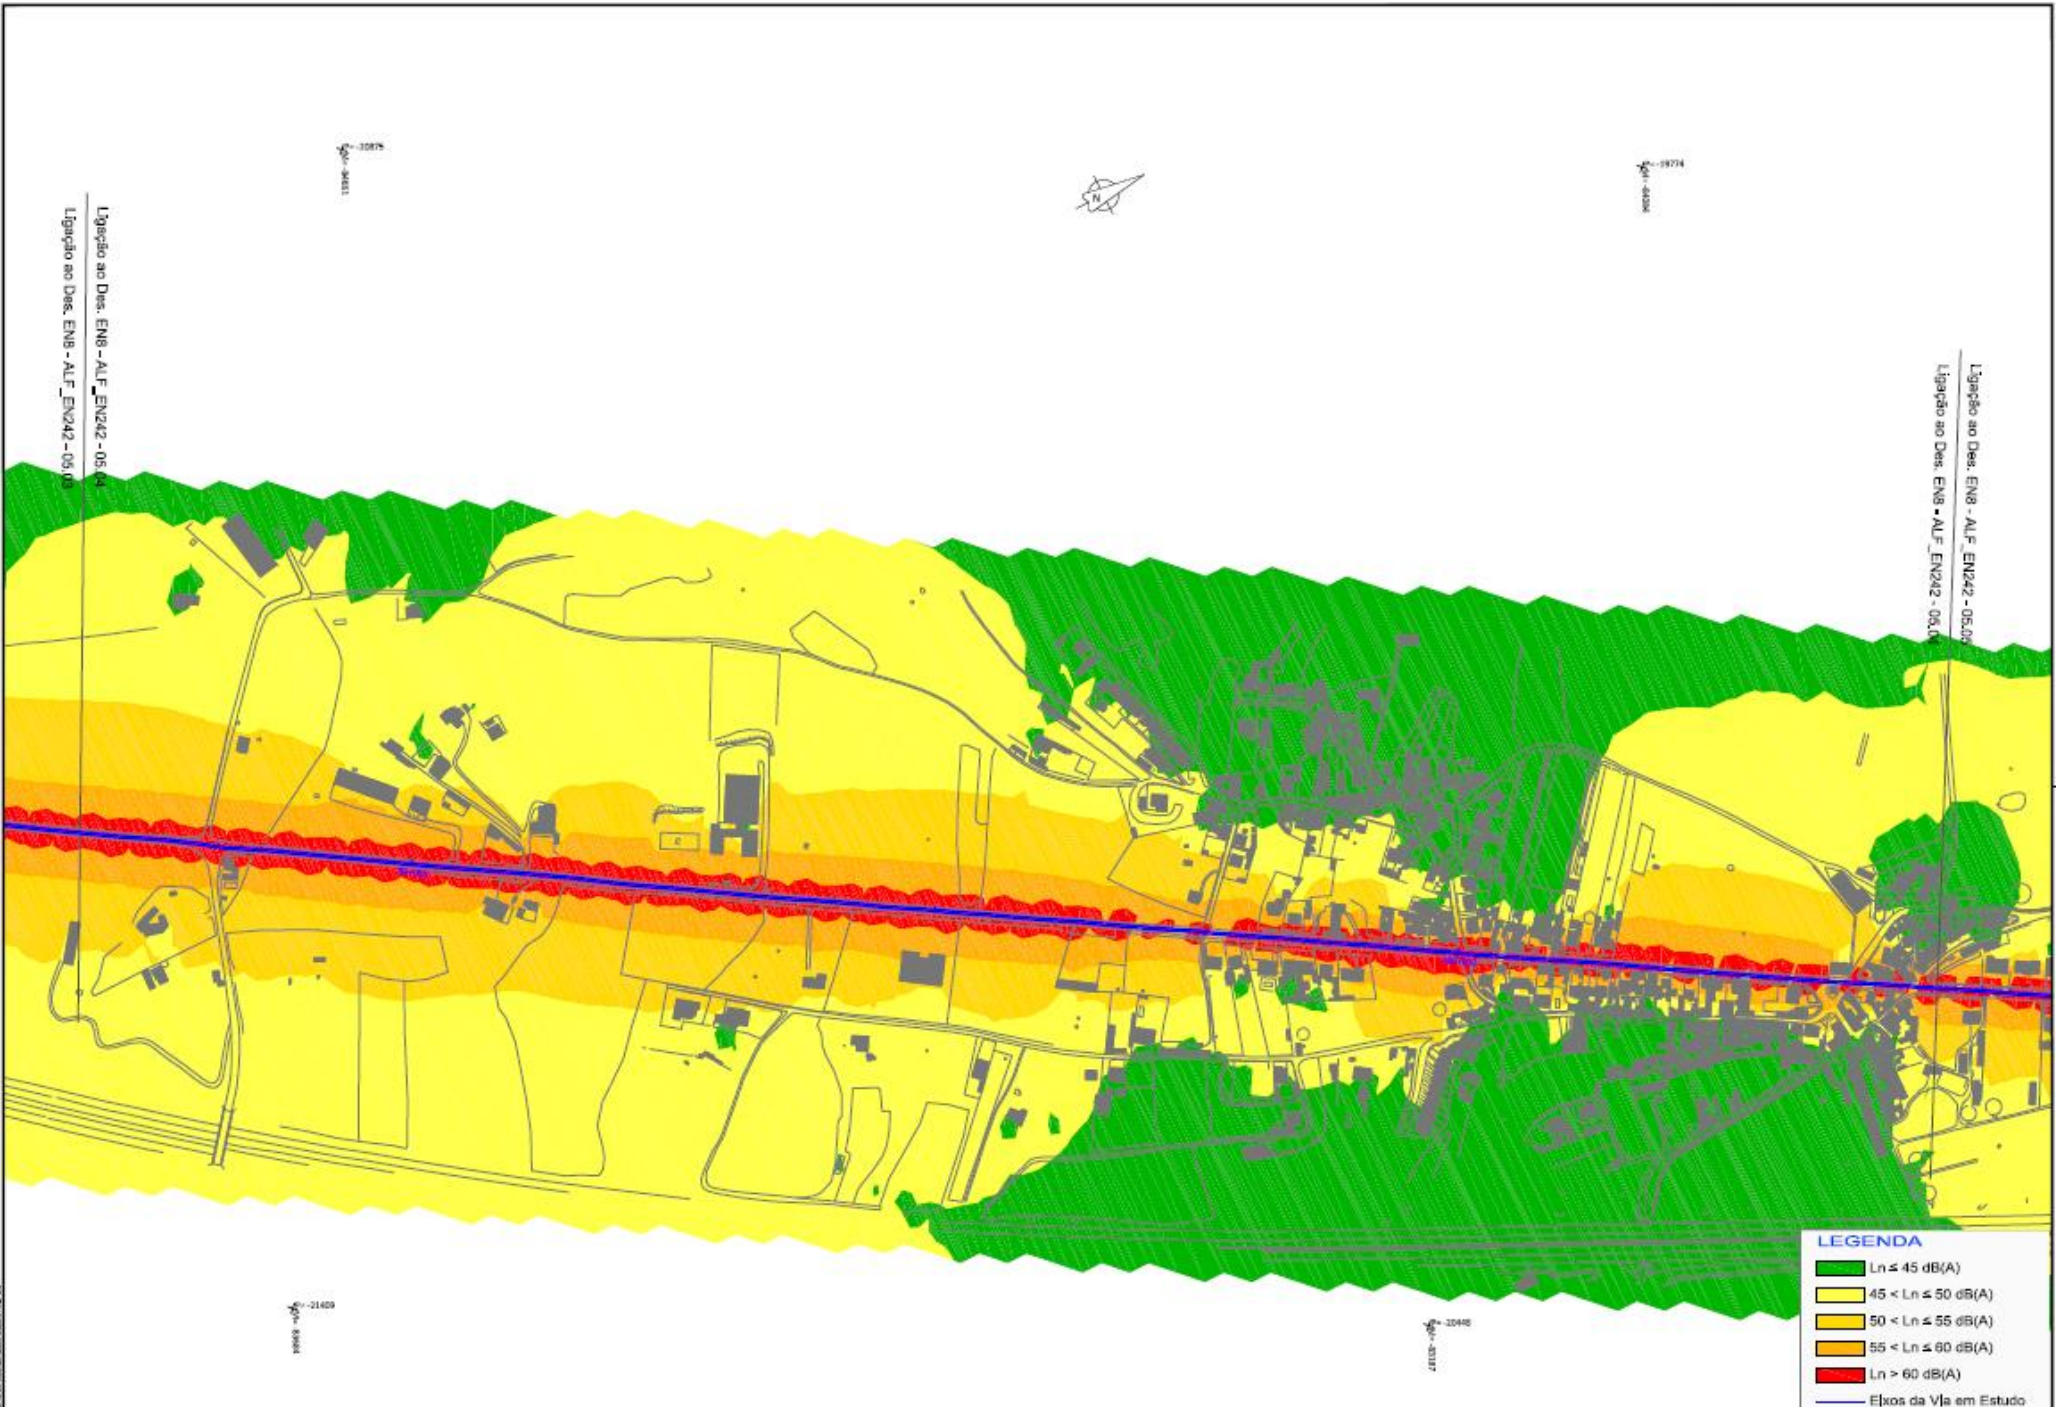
Ligação ao Des. EN8 - ALF_EN242 - 05.04
Ligação ao Des. EN8 - ALF_EN242 - 05.03

Ligação ao Des. EN8 - ALF_EN242 - 05.05
Ligação ao Des. EN8 - ALF_EN242 - 05.04

N

LEGENDA
Ln ≤ 45 dB(A)
45 < Ln ≤ 50 dB(A)
50 < Ln ≤ 55 dB(A)
55 < Ln ≤ 60 dB(A)
Ln > 60 dB(A)
Eixos da Via em Estudo